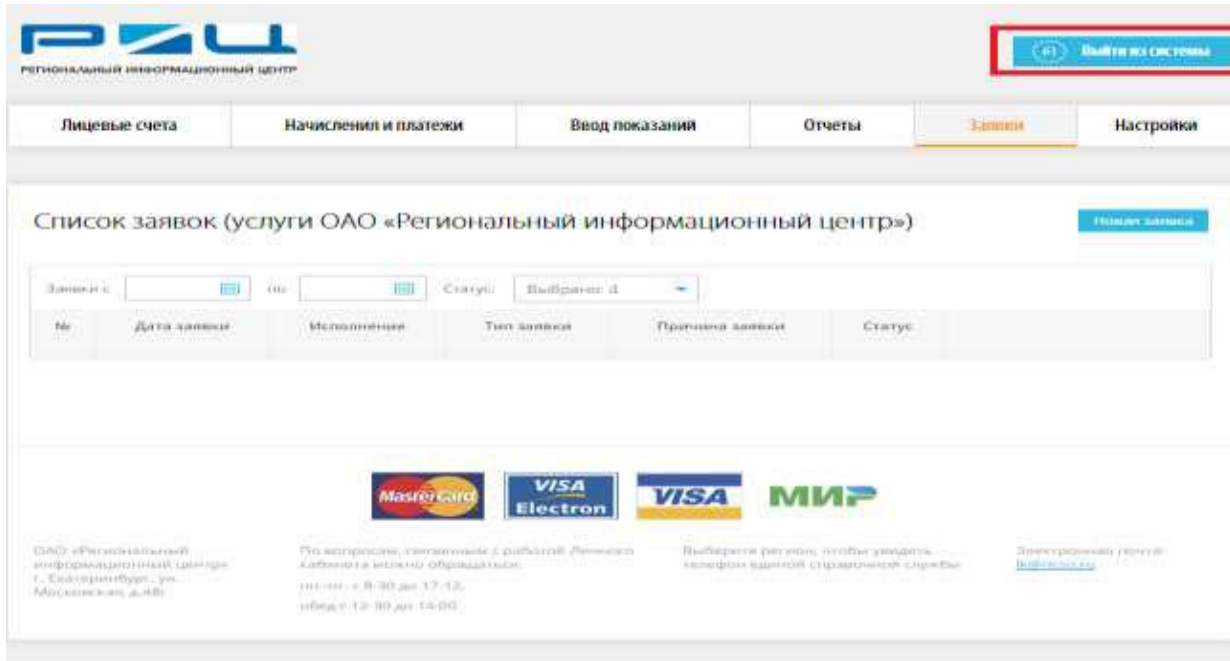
РЕГИОНАЛЬНЫЙ ИНФОРМАЦИОННЫЙ ЦЕНТР

Выйти из системы

Лицевые счета | Начисления и платежи | Ввод показаний | Отчеты | Заявки | Настройки

Список заявок (услуги ОАО «Региональный информационный центр»)

Новая заявка

Заявки с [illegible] по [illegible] Статус: Выбрано: 4

| № | Дата заявки | Исполнение | Тип заявки | Причина заявки | Статус |
|---|---|---|---|---|---|

MasterCard VISA Electron VISA МИР

ОАО «Региональный информационный центр» г. Екатеринбург, ул. Московская, д.48

По вопросам, связанным с работой Личного кабинета можно обращаться: пн-чт: с 8-30 до 17-12, обед с 12-30 до 14-00

Выберите регион, чтобы увидеть телефон единой справочной службы

Электронная почта: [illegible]